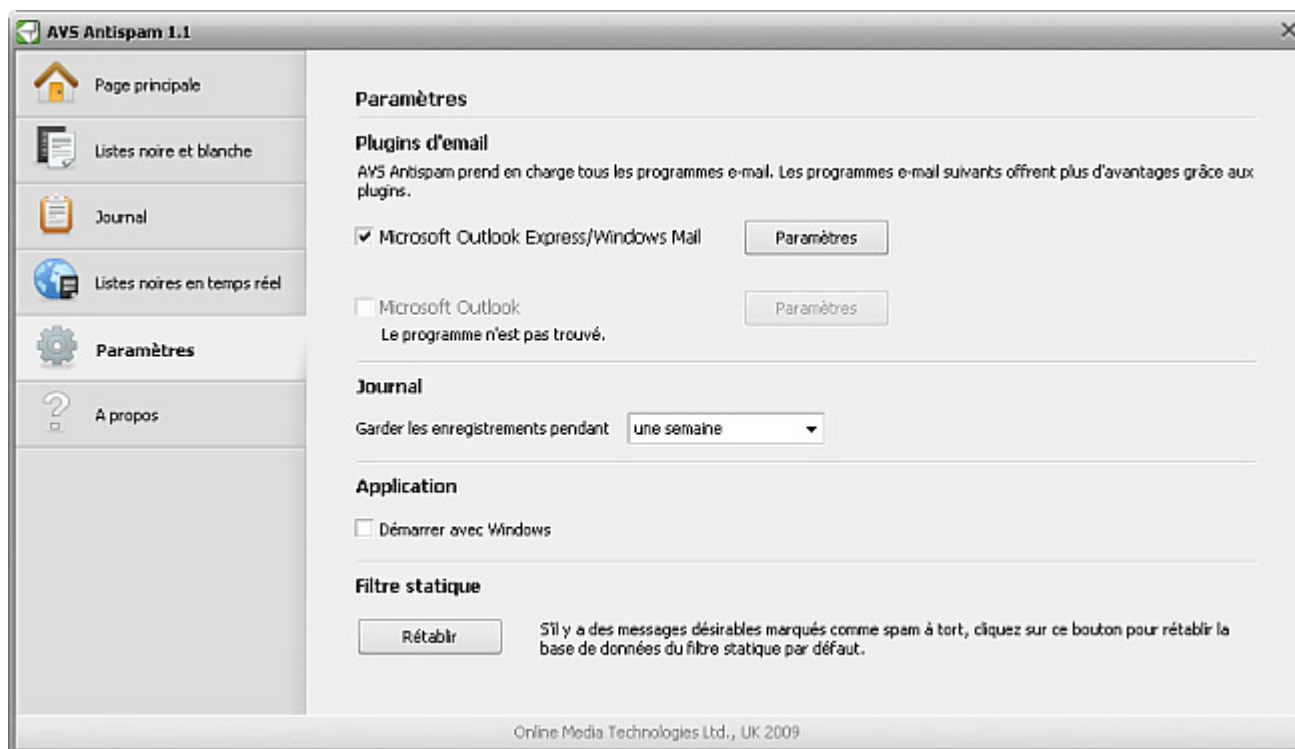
AVS Antispam 1.1

Page principale

Listes noire et blanche

Journal

Listes noires en temps réel

Paramètres

A propos

Paramètres

Plugins d'email

AVS Antispam prend en charge tous les programmes e-mail. Les programmes e-mail suivants offrent plus d'avantages grâce aux plugins.

Microsoft Outlook Express/Windows Mail

Paramètres

Microsoft Outlook

Paramètres

Le programme n'est pas trouvé.

Journal

Garder les enregistrements pendant une semaine

Application

Démarrer avec Windows

Filtre statique

Rétablir

S'il y a des messages désirables marqués comme spam à tort, cliquez sur ce bouton pour rétablir la base de données du filtre statique par défaut.

Online Media Technologies Ltd., UK 2009